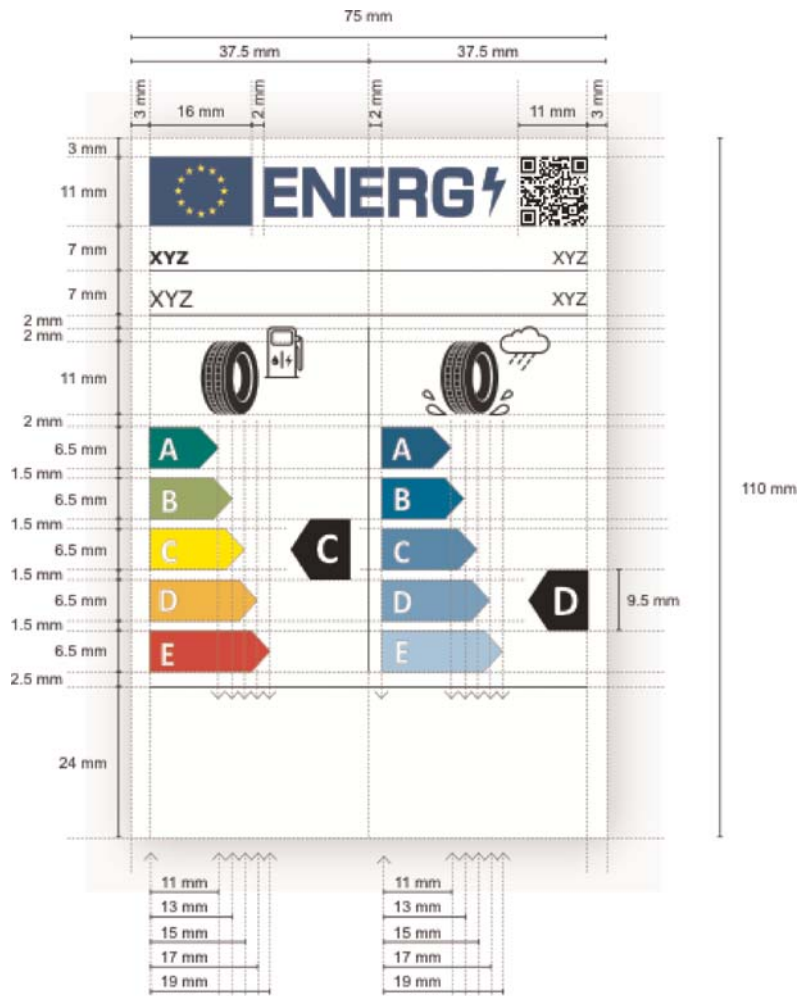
75 mm
37.5 mm
37.5 mm
3 mm
16 mm
2 mm
2 mm
11 mm
3 mm
3 mm
11 mm
ENERG
7 mm
XYZ
XYZ
7 mm
XYZ
XYZ
2 mm
2 mm
11 mm
2 mm
6.5 mm
A
A
1.5 mm
6.5 mm
B
B
1.5 mm
6.5 mm
C
C
C
1.5 mm
6.5 mm
D
D
D
9.5 mm
1.5 mm
6.5 mm
E
E
2.5 mm
24 mm
110 mm
11 mm
13 mm
15 mm
17 mm
19 mm
11 mm
13 mm
15 mm
17 mm
19 mm